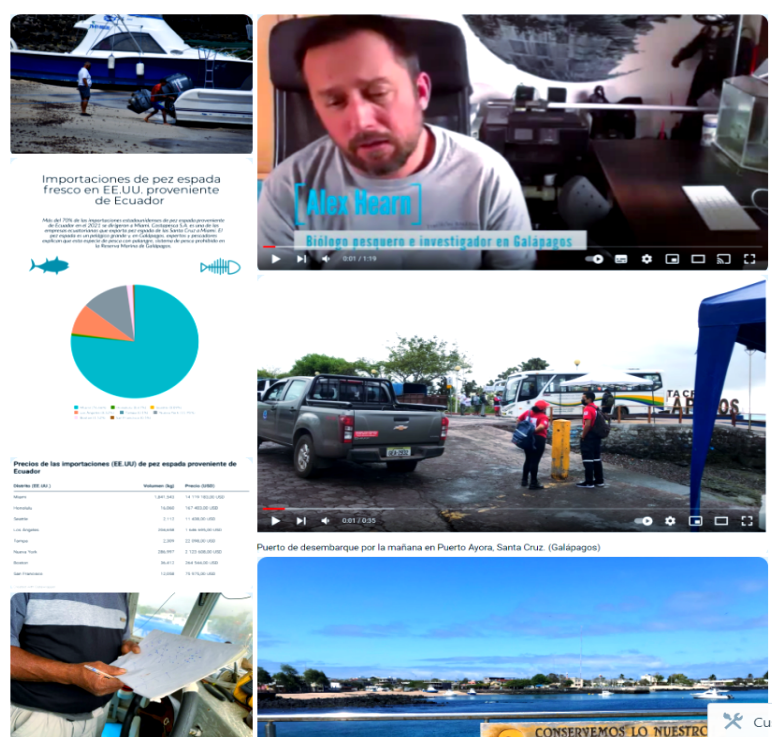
Importaciones de pez espada fresco en EE.UU. proveniente de Ecuador

Más del 70% de las importaciones estadounidenses de pez espada proveniente de Ecuador en el 2021 se dirigieron a Miami. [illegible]

Precios de las importaciones (EE.UU.) de pez espada proveniente de Ecuador

| Distrito (EE.UU.) | Volumen (kg) | Precio (USD) |
|---|---|---|
| Miami | 1.841.343 | 14 119 783,00 USD |
| Honolulu | 16.060 | 167 403,00 USD |
| Seattle | 1.113 | 11 438,00 USD |
| Los Angeles | 104.638 | 1 146 445,00 USD |
| Tampa | 2.399 | 22 396,00 USD |
| Nueva York | 286.997 | 2 123 688,00 USD |
| Boston | 36.412 | 264 944,00 USD |
| San Francisco | 13.098 | 76 570,00 USD |

Alex Hearn
Biólogo pesquero e investigador en Galápagos
0:01 / 1:19

TAC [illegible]
0:01 / 0:35

Puerto de desembarque por la mañana en Puerto Ayora, Santa Cruz. (Galápagos)

CONSERVEMOS LO NUESTRO

Cu